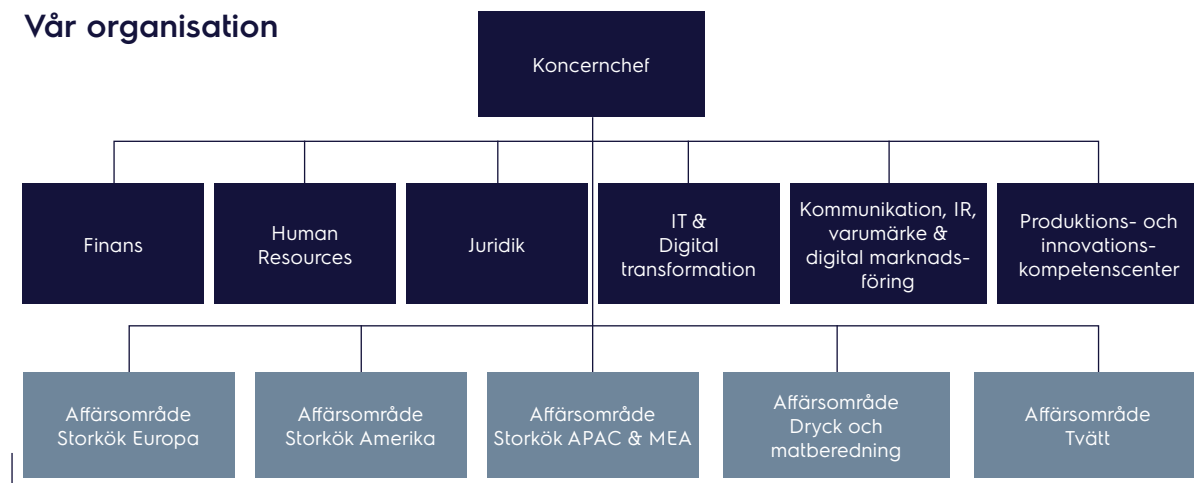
Vår organisation

Koncernchef

Finans

Human Resources

Juridik

IT & Digital transformation

Kommunikation, IR, varumärke & digital marknadsföring

Produktions- och innovationskompetenscenter

Affärsområde Storkök Europa

Affärsområde Storkök Amerika

Affärsområde Storkök APAC & MEA

Affärsområde Dryck och matberedning

Affärsområde Tvätt